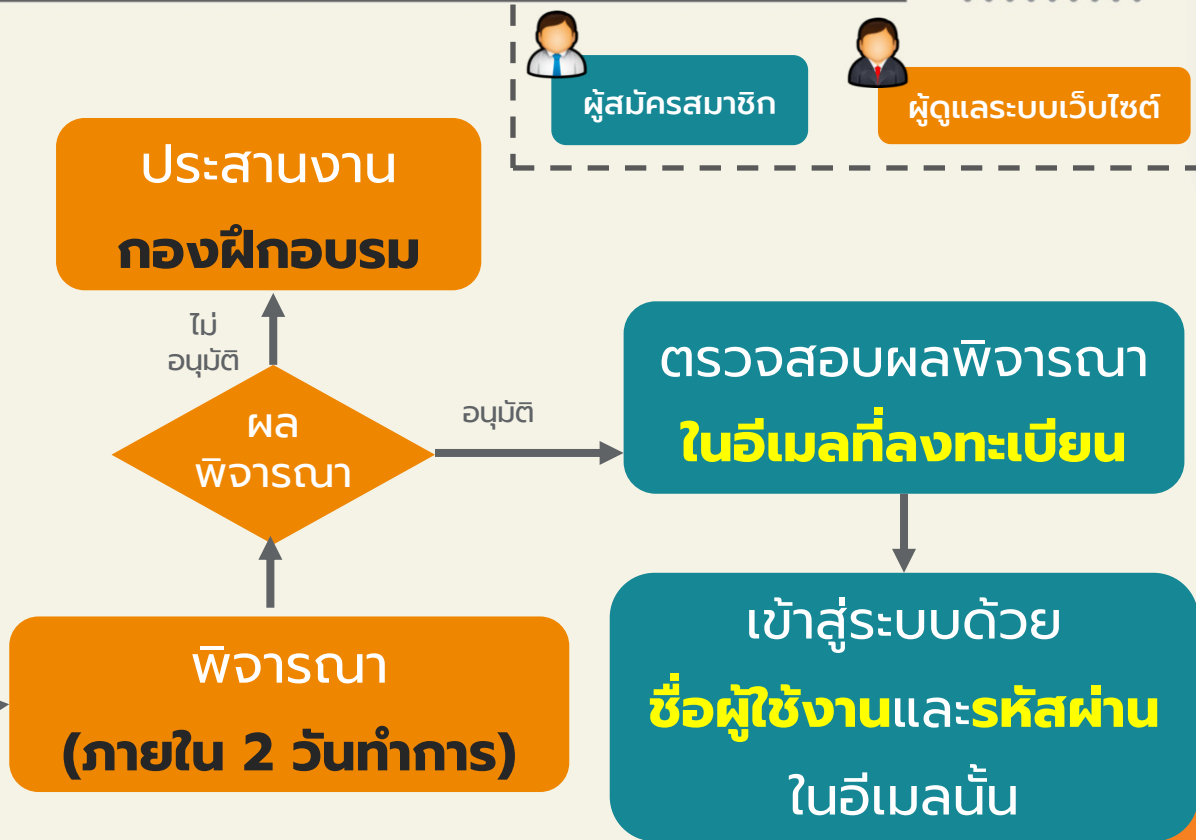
ผู้สมัครสมาชิก

ผู้ดูแลระบบเว็บไซต์

ประสานงาน
กองฝึกอบรม

ไม่อนุมัติ

ผลพิจารณา

อนุมัติ

ตรวจสอบผลพิจารณา
ในอีเมลที่ลงทะเบียน

เข้าสู่ระบบด้วย
ชื่อผู้ใช้งานและรหัสผ่าน
ในอีเมลนั้น

พิจารณา
(ภายใน 2 วันทำการ)